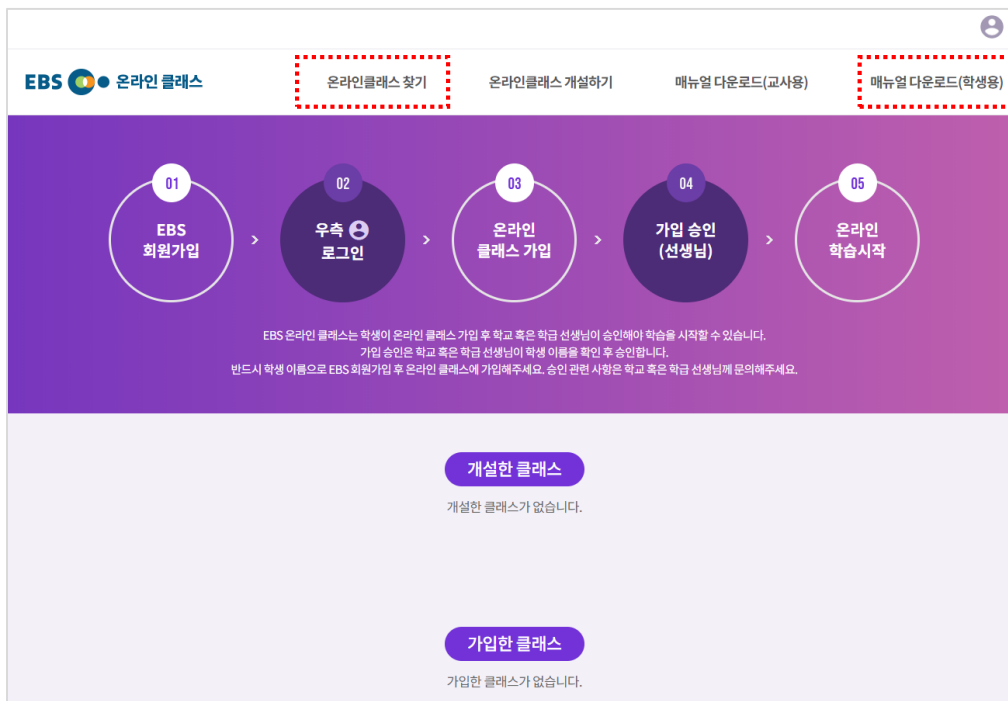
EBS 온라인 클래스

온라인클래스 찾기
온라인클래스 개설하기
매뉴얼 다운로드(교사용)
매뉴얼 다운로드(학생용)

01
EBS
회원가입

02
우측
로그인

03
온라인
클래스 가입

04
가입 승인
(선생님)

05
온라인
학습시작

EBS 온라인 클래스는 학생이 온라인 클래스 가입 후 학교 혹은 학급 선생님이 승인해야 학습을 시작할 수 있습니다.
가입 승인은 학교 혹은 학급 선생님이 학생 이름을 확인 후 승인합니다.
반드시 학생 이름으로 EBS 회원가입 후 온라인 클래스에 가입해주세요. 승인 관련 사항은 학교 혹은 학급 선생님께 문의해주세요.

개설한 클래스
개설한 클래스가 없습니다.

가입한 클래스
가입한 클래스가 없습니다.